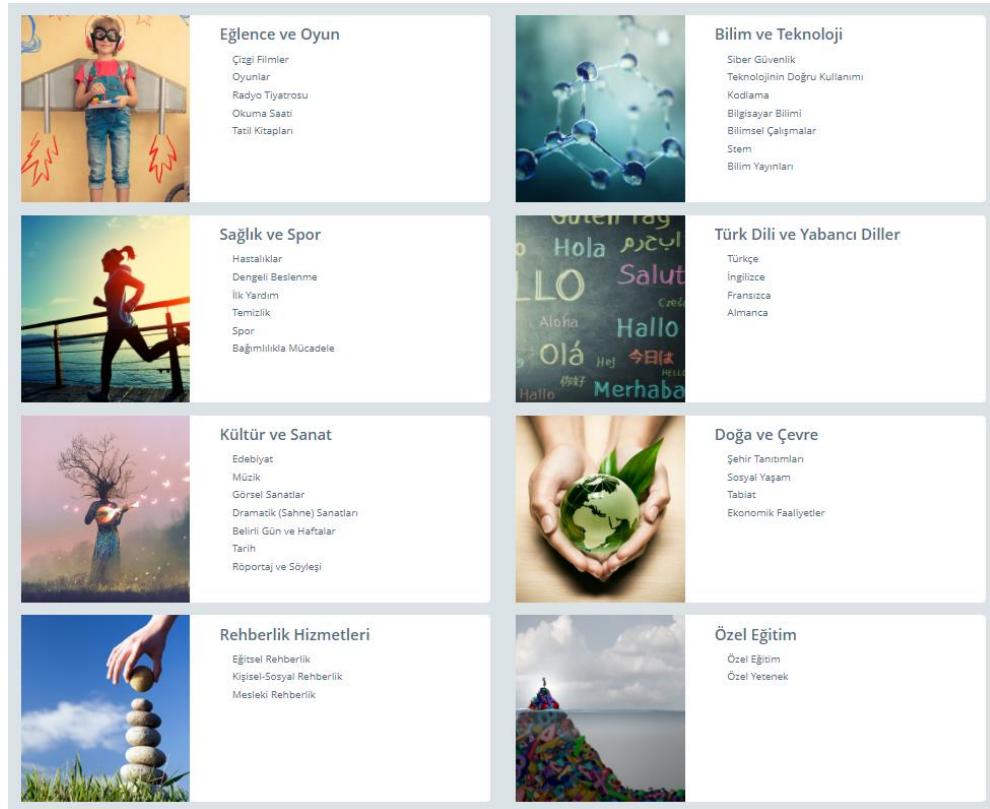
Eğlence ve Oyun
Çizgi Filmler
Oyunlar
Radyo Tiyatrosu
Okuma Saati
Tatil Kitapları

Bilim ve Teknoloji
Siber Güvenlik
Teknolojinin Doğru Kullanımı
Kodlama
Bilgisayar Bilimi
Bilimsel Çalışmalar
Stem
Bilim Yayınları

Sağlık ve Spor
Hastalıklar
Dengeli Beslenme
İlk Yardım
Temizlik
Spor
Bağımlılıkla Mücadele

Guten Tag
Hola
مرحبا
Salut
LLO
Ciao
Aloha
Hallo
Olá
Hej
今日は
HELLO
你好
Hallo
Merhaba

Türk Dili ve Yabancı Diller
Türkçe
İngilizce
Fransızca
Almanca

Kültür ve Sanat
Edebiyat
Müzik
Görsel Sanatlar
Dramatik (Sahne) Sanatları
Belirli Gün ve Haftalar
Tarih
Röportaj ve Söyleşi

Doğa ve Çevre
Şehir Tanıtımları
Sosyal Yaşam
Tabiat
Ekonomik Faaliyetler

Rehberlik Hizmetleri
Eğitsel Rehberlik
Kişisel-Sosyal Rehberlik
Mesleki Rehberlik

Özel Eğitim
Özel Eğitim
Özel Yetenek